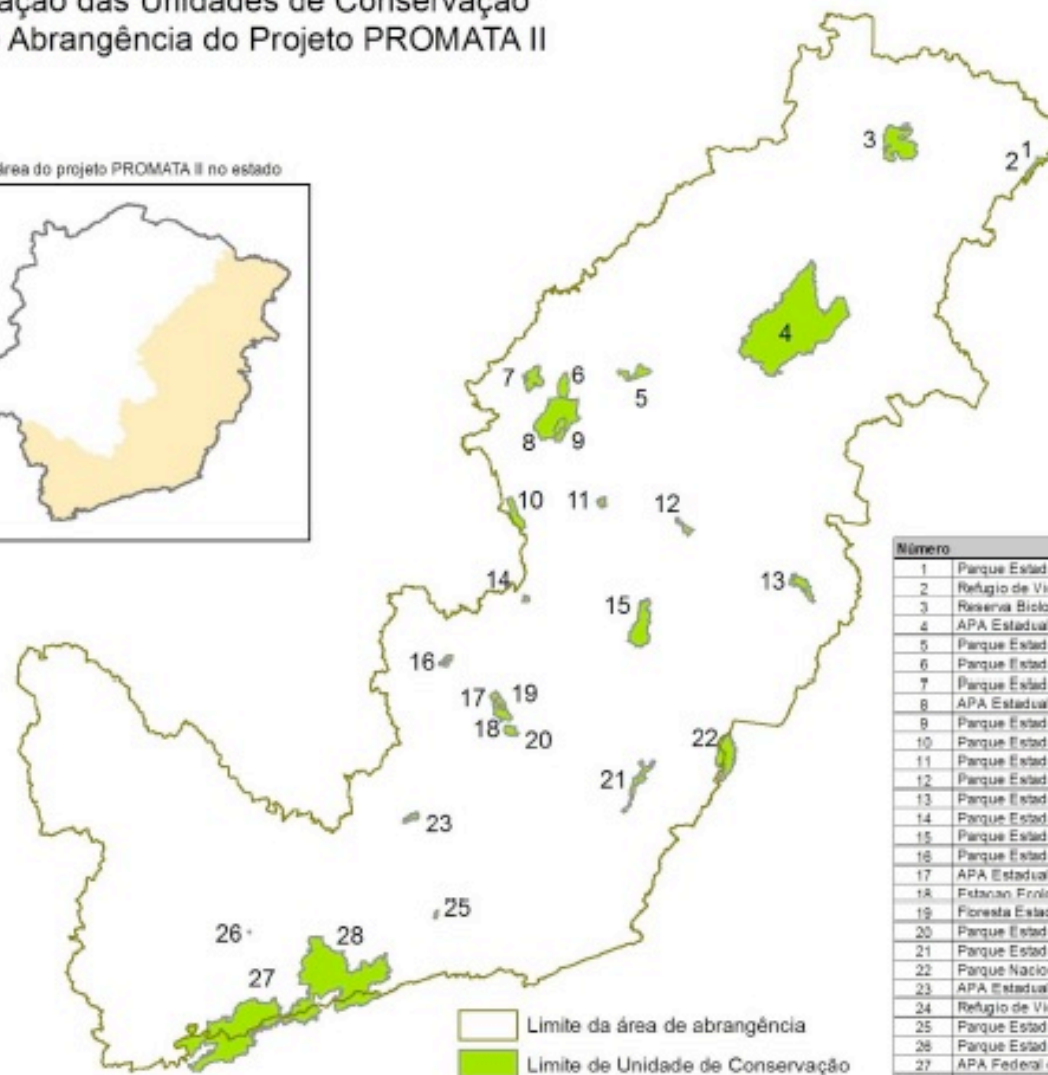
ação das Unidades de Conservação
Abrangência do Projeto PROMATA II

área do projeto PROMATA II no estado

3
2
1
4
7
6
5
8
9
10
11
12
13
14
15
16
17
19
18
20
22
21
23
25
26
28
27

| Número | |
|---|---|
| 1 | Parque Estad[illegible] |
| 2 | Refugio de Vi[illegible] |
| 3 | Reserva Biolo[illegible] |
| 4 | APA Estadual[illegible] |
| 5 | Parque Estad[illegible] |
| 6 | Parque Estad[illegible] |
| 7 | Parque Estad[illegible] |
| 8 | APA Estadual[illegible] |
| 9 | Parque Estad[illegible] |
| 10 | Parque Estad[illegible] |
| 11 | Parque Estad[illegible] |
| 12 | Parque Estad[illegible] |
| 13 | Parque Estad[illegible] |
| 14 | Parque Estad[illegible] |
| 15 | Parque Estad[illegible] |
| 16 | Parque Estad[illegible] |
| 17 | APA Estadual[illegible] |
| 18 | Estacao Ecolo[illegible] |
| 19 | Floresta Estad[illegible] |
| 20 | Parque Estad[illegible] |
| 21 | Parque Estad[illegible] |
| 22 | Parque Nacio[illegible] |
| 23 | APA Estadual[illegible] |
| 24 | Refugio de Vi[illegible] |
| 25 | Parque Estad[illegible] |
| 26 | Parque Estad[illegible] |
| 27 | APA Federal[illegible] |

Limite da área de abrangência
Limite de Unidade de Conservação